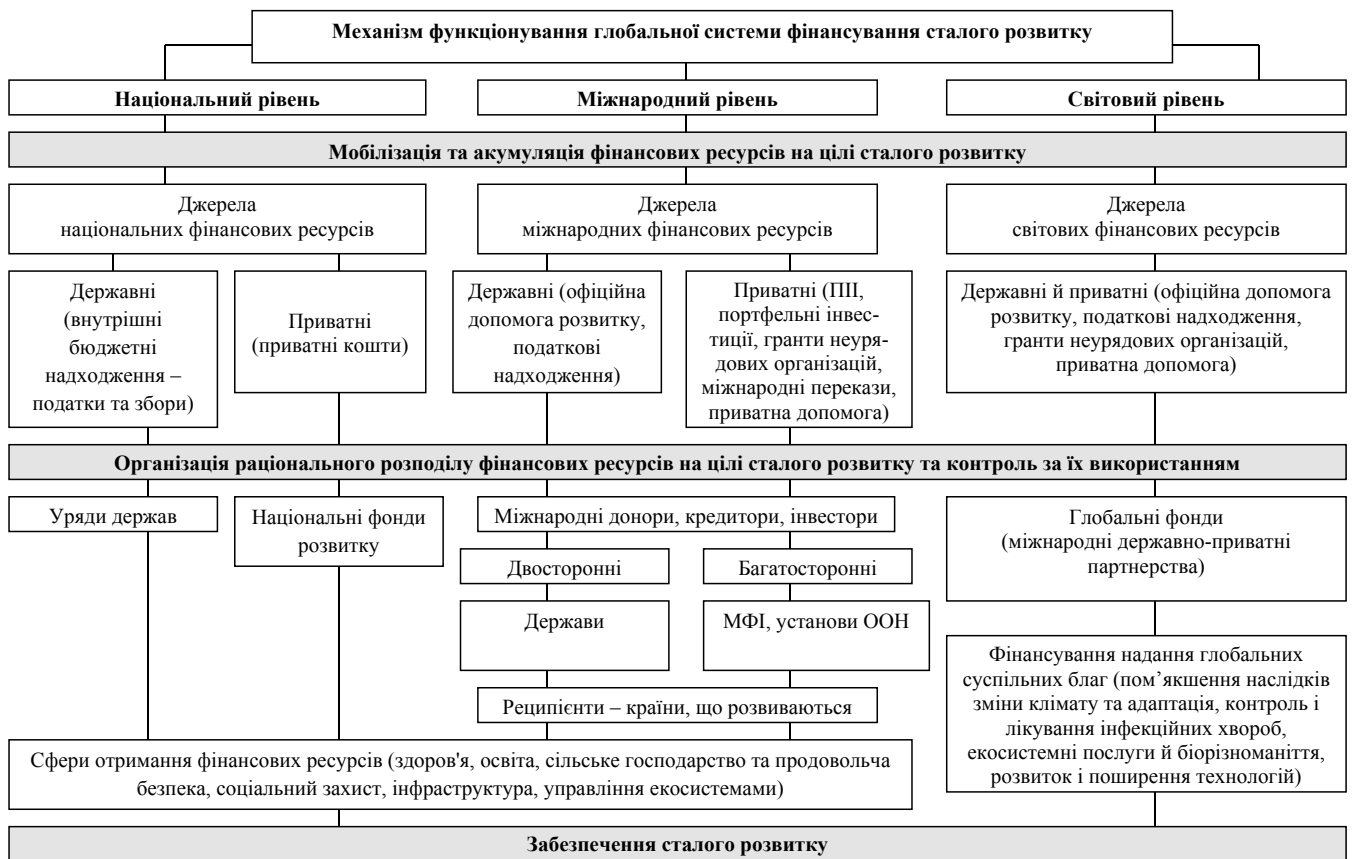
Механізм функціонування глобальної системи фінансування сталого розвитку

Національний рівень

Міжнародний рівень

Світовий рівень

Мобілізація та акумуляція фінансових ресурсів на цілі сталого розвитку

Джерела національних фінансових ресурсів

Джерела міжнародних фінансових ресурсів

Джерела світових фінансових ресурсів

Державні (внутрішні бюджетні надходження – податки та збори)

Приватні (приватні кошти)

Державні (офіційна допомога розвитку, податкові надходження)

Приватні (ПІІ, портфельні інвестиції, гранти неурядових організацій, міжнародні перекази, приватна допомога)

Державні й приватні (офіційна допомога розвитку, податкові надходження, гранти неурядових організацій, приватна допомога)

Організація раціонального розподілу фінансових ресурсів на цілі сталого розвитку та контроль за їх використанням

Уряди держав

Національні фонди розвитку

Міжнародні донори, кредитори, інвестори

Двосторонні

Багатосторонні

Держави

МФІ, установи ООН

Реципієнти – країни, що розвиваються

Глобальні фонди (міжнародні державно-приватні партнерства)

Фінансування надання глобальних суспільних благ (пом'якшення наслідків зміни клімату та адаптація, контроль і лікування інфекційних хвороб, екосистемні послуги й біорізноманіття, розвиток і поширення технологій)

Сфери отримання фінансових ресурсів (здоров'я, освіта, сільське господарство та продовольча безпека, соціальний захист, інфраструктура, управління екосистемами)

Забезпечення сталого розвитку